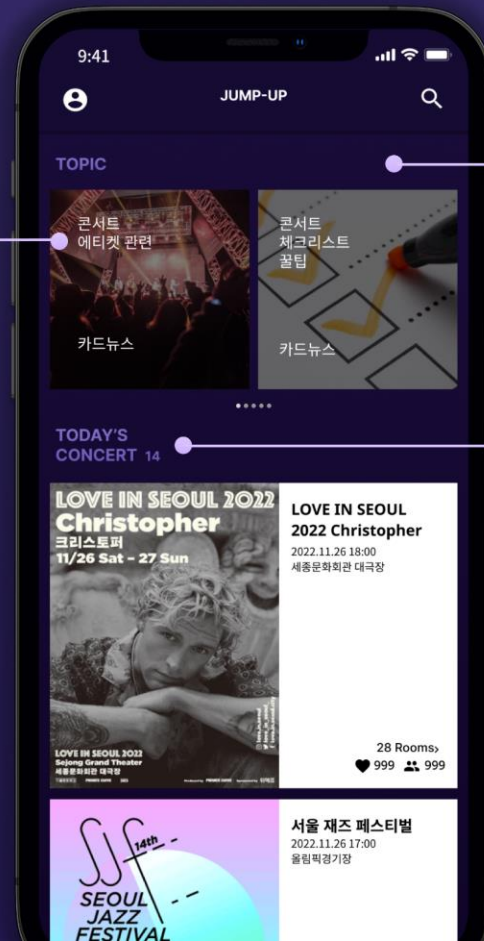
9:41

JUMP-UP

TOPIC

콘서트
에티켓 관련

카드뉴스

콘서트
체크리스트
꿀팁

카드뉴스

TODAY'S CONCERT 14

LOVE IN SEOUL 2022
Christopher
크리스토퍼
11/26 Sat - 27 Sun

LOVE IN SEOUL 2022
Sejong Grand Theater
세종문화회관 대극장

LOVE IN SEOUL 2022 Christopher
2022.11.26 18:00
세종문화회관 대극장

28 Rooms›
999 999

14th
SEOUL JAZZ FESTIVAL

서울 재즈 페스티벌
2022.11.26 17:00
올림픽경기장